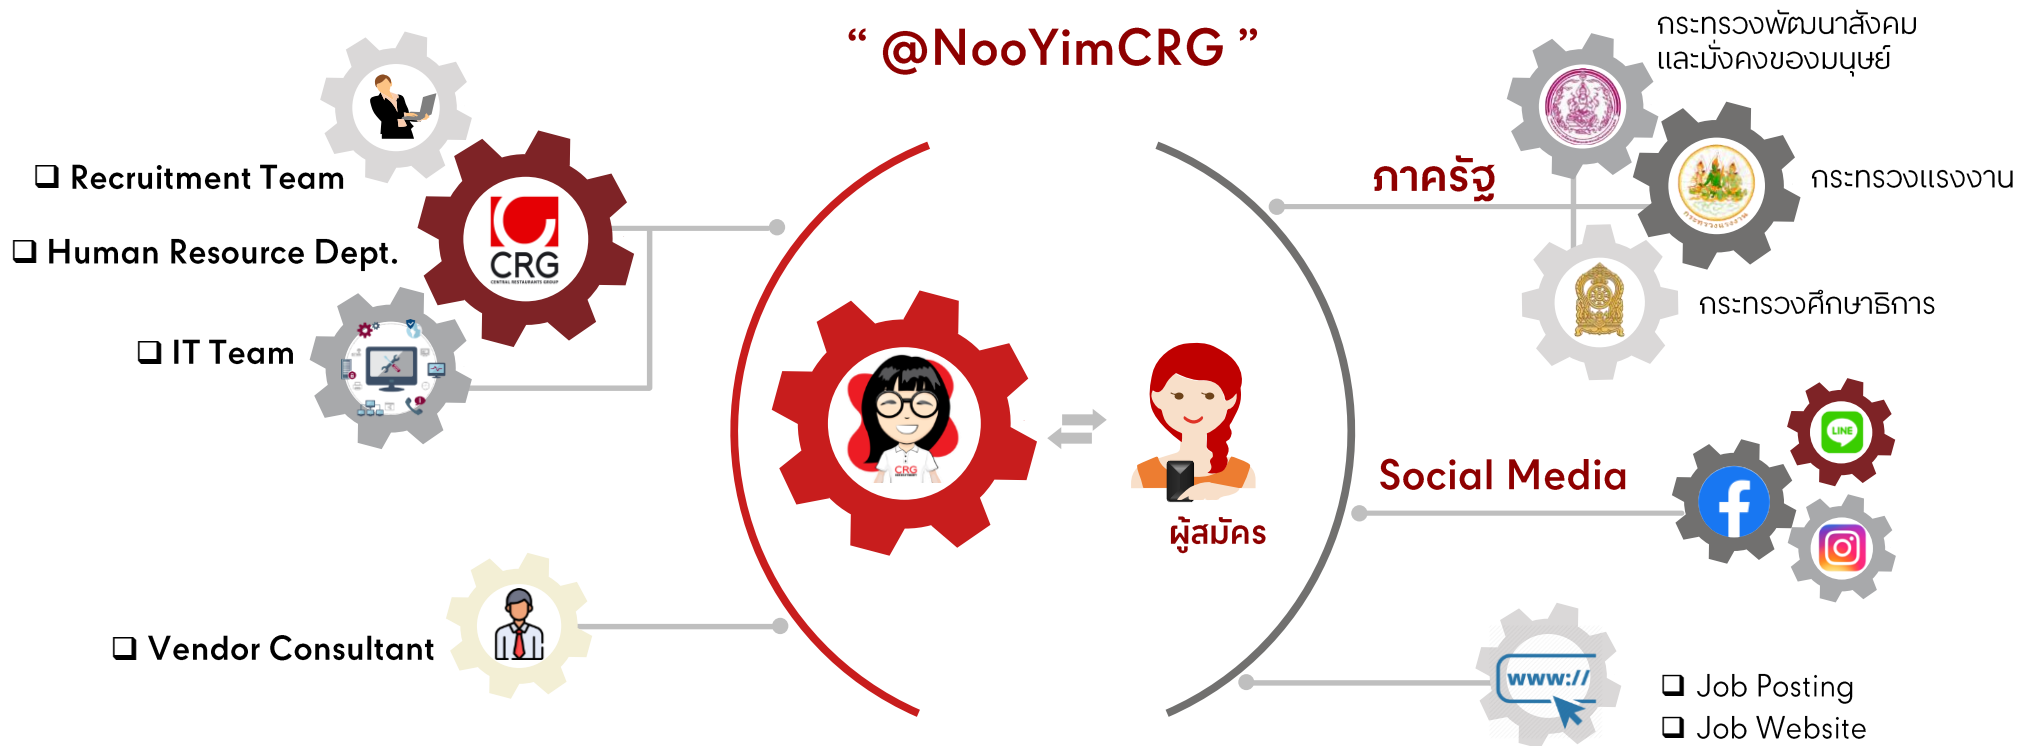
“ @NooYimCRG ”

❑ Recruitment Team

❑ Human Resource Dept.

❑ IT Team

❑ Vendor Consultant

CRG

ผู้สมัคร

ภาครัฐ

กระทรวงพัฒนาสังคมและมั่งคงของมนุษย์

กระทรวงแรงงาน

กระทรวงศึกษาธิการ

Social Media

LINE

www://

❑ Job Posting
❑ Job Website